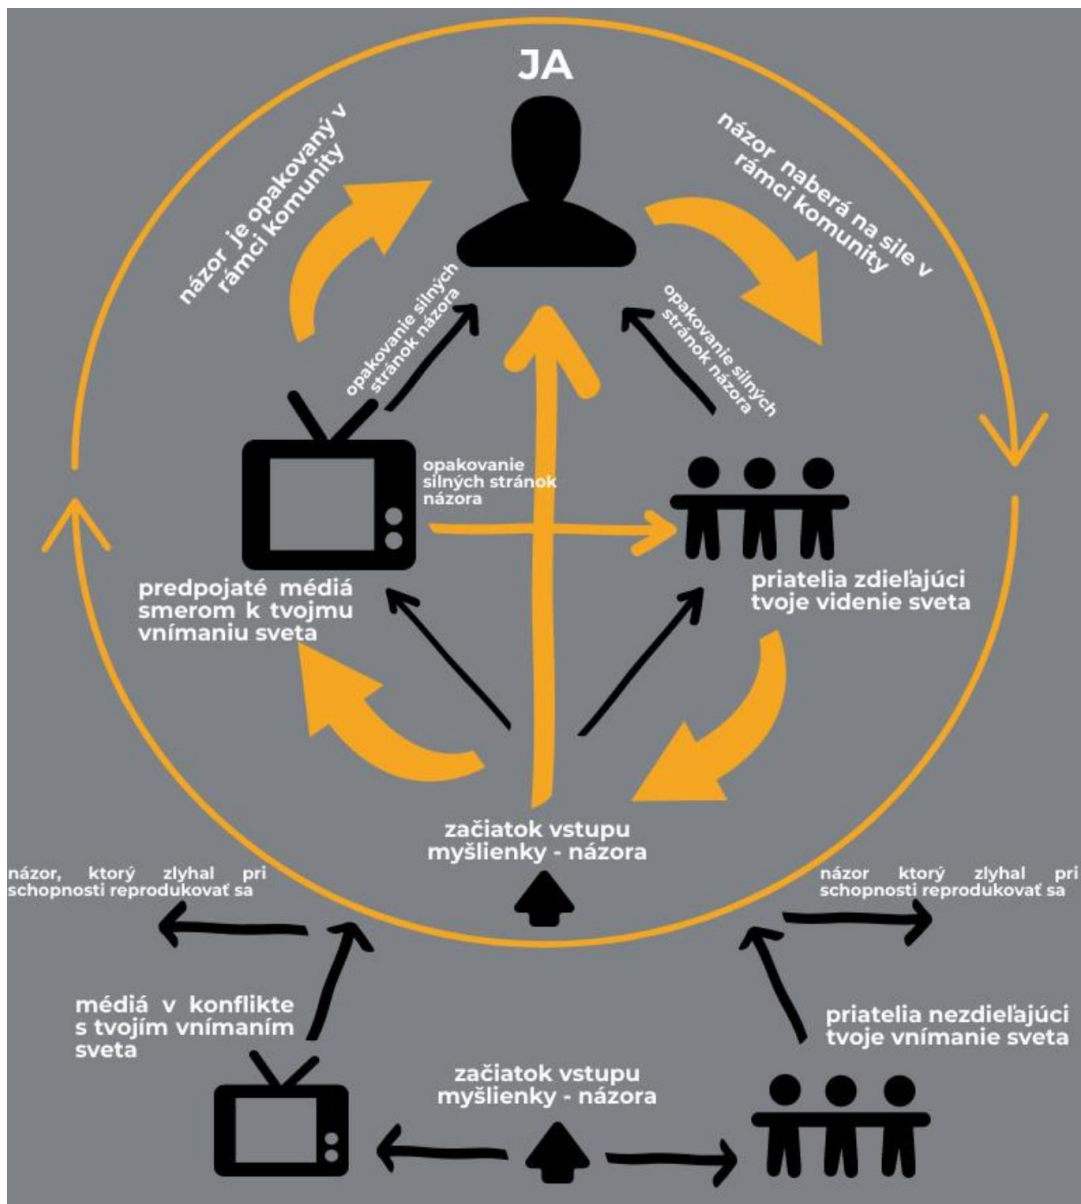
JA

názor je opakovaný v rámci komunity

názor naberá na sile v rámci komunity

opakovanie silných stránok názora

opakovanie silných stránok názora

opakovanie silných stránok názora

predpojaté médiá smerom k tvojmu vnímaniu sveta

priatelia zdieľajúci tvoje videnie sveta

začiatok vstupu myšlienky - názora

názor, ktorý zlyhal pri schopnosti reprodukovať sa

názor ktorý zlyhal pri schopnosti reprodukovať sa

médiá v konflikte s tvojím vnímaním sveta

priatelia nezdieľajúci tvoje vnímanie sveta

začiatok vstupu myšlienky - názora